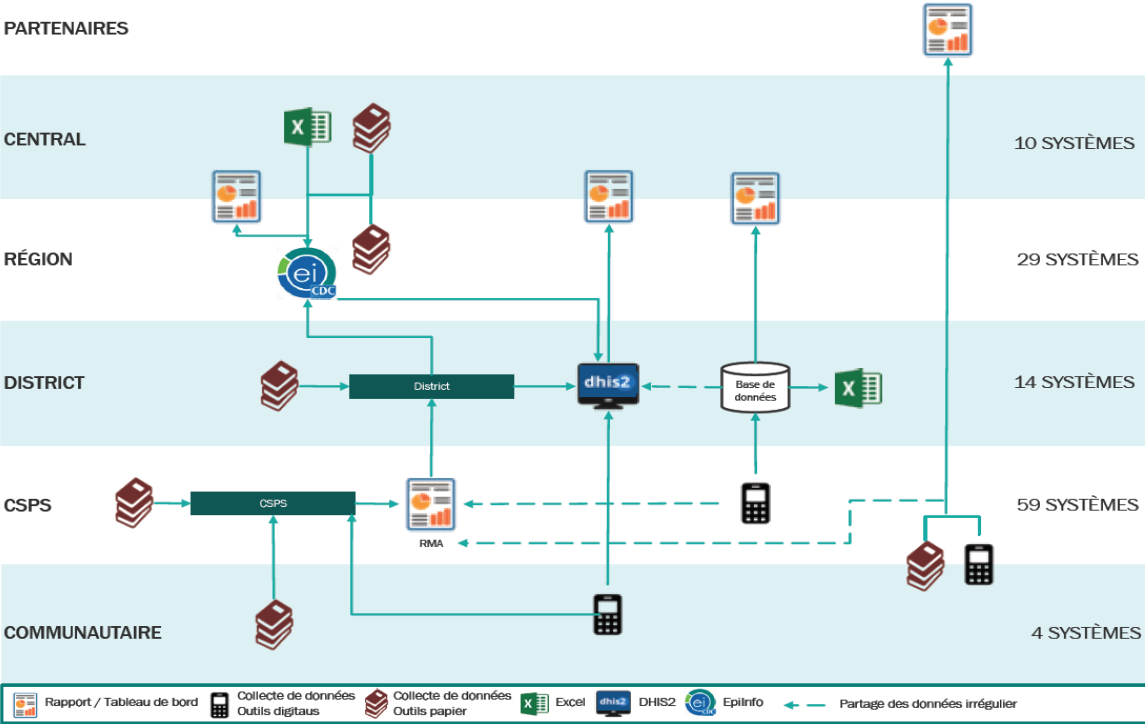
PARTENAIRES

CENTRAL

10 SYSTÈMES

RÉGION

29 SYSTÈMES

ei CDC

DISTRICT

District

dhis2

Base de données

14 SYSTÈMES

CSPS

CSPS

RMA

59 SYSTÈMES

COMMUNAUTAIRE

4 SYSTÈMES

Rapport / Tableau de bord

Collecte de données Outils digitaus

Collecte de données Outils papier

Excel

dhis2 DHIS2

ei cdc EpiInfo

Partage des données irrégulier